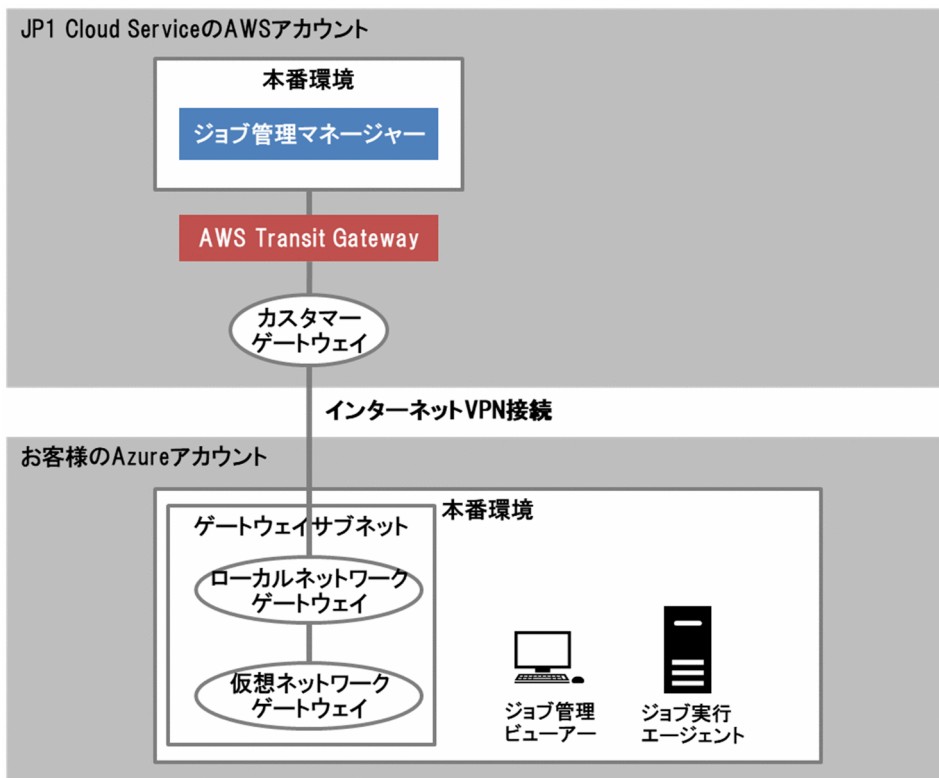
JP1 Cloud ServiceのAWSアカウント

本番環境

ジョブ管理マネージャー

AWS Transit Gateway

カスタマーゲートウェイ

インターネットVPN接続

お客様のAzureアカウント

本番環境

ゲートウェイサブネット

ローカルネットワークゲートウェイ

仮想ネットワークゲートウェイ

ジョブ管理ビューアー

ジョブ実行エージェント